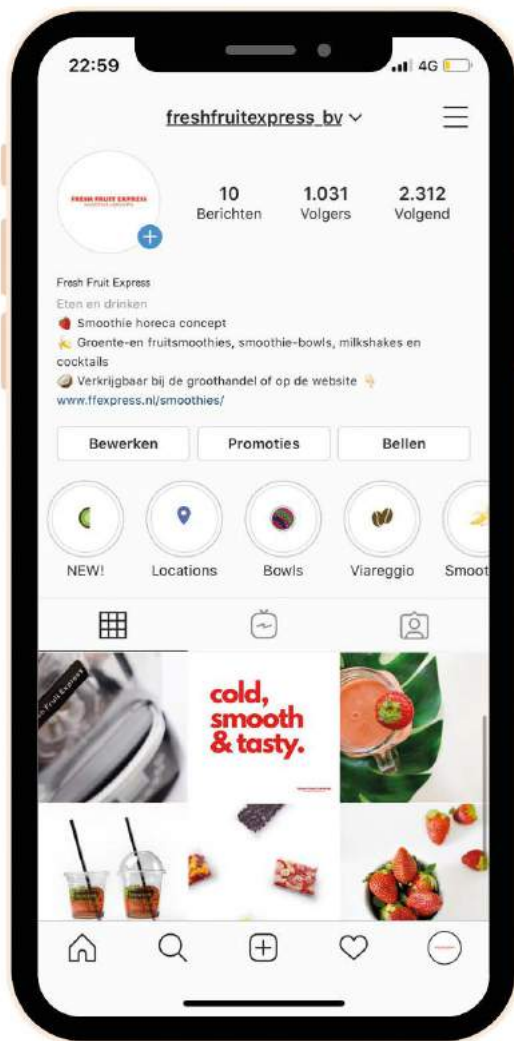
22:59

4G

freshfruitexpress_bv

FRESH FRUIT EXPRESS

10
Berichten

1.031
Volgers

2.312
Volgend

Fresh Fruit Express
Eten en drinken
🍓 Smoothie horeca concept
🍌 Groente-en fruitsmoothies, smoothie-bowls, milkshakes en cocktails
🥥 Verkrijgbaar bij de groothandel of op de website 👇
www.ffexpress.nl/smoothies/

Bewerken | Promoties | Bellen

NEW!
Locations
Bowls
Viareggio
Smoot

Fresh Fruit Express

cold, smooth & tasty.